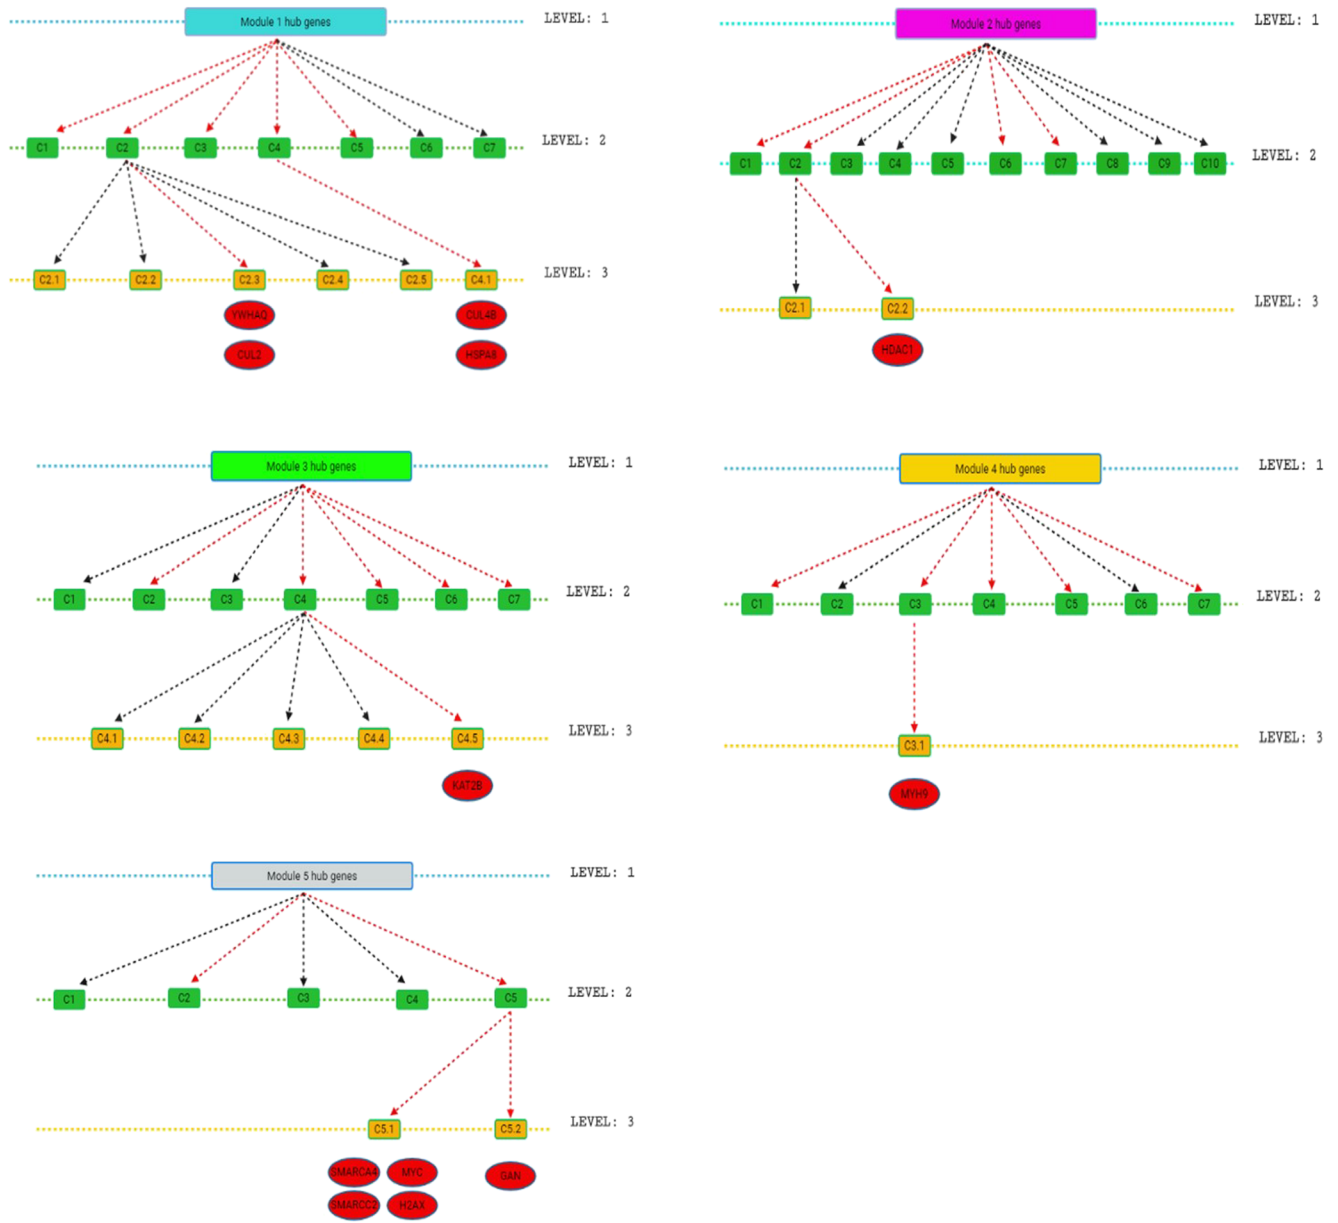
Module 1 hub genes
LEVEL: 1
C1 C2 C3 C4 C5 C6 C7
LEVEL: 2
C2.1 C2.2 C2.3 C2.4 C2.5 C4.1
LEVEL: 3
YWHAQ
CUL2
CUL4B
HSPA8

Module 2 hub genes
LEVEL: 1
C1 C2 C3 C4 C5 C6 C7 C8 C9 C10
LEVEL: 2
C2.1 C2.2
LEVEL: 3
HDAC1

Module 3 hub genes
LEVEL: 1
C1 C2 C3 C4 C5 C6 C7
LEVEL: 2
C4.1 C4.2 C4.3 C4.4 C4.5
LEVEL: 3
KAT2B

Module 4 hub genes
LEVEL: 1
C1 C2 C3 C4 C5 C6 C7
LEVEL: 2
C3.1
LEVEL: 3
MYH9

Module 5 hub genes
LEVEL: 1
C1 C2 C3 C4 C5
LEVEL: 2
C5.1 C5.2
LEVEL: 3
SMARCA4
MYC
SMARCC2
H2AX
GAN